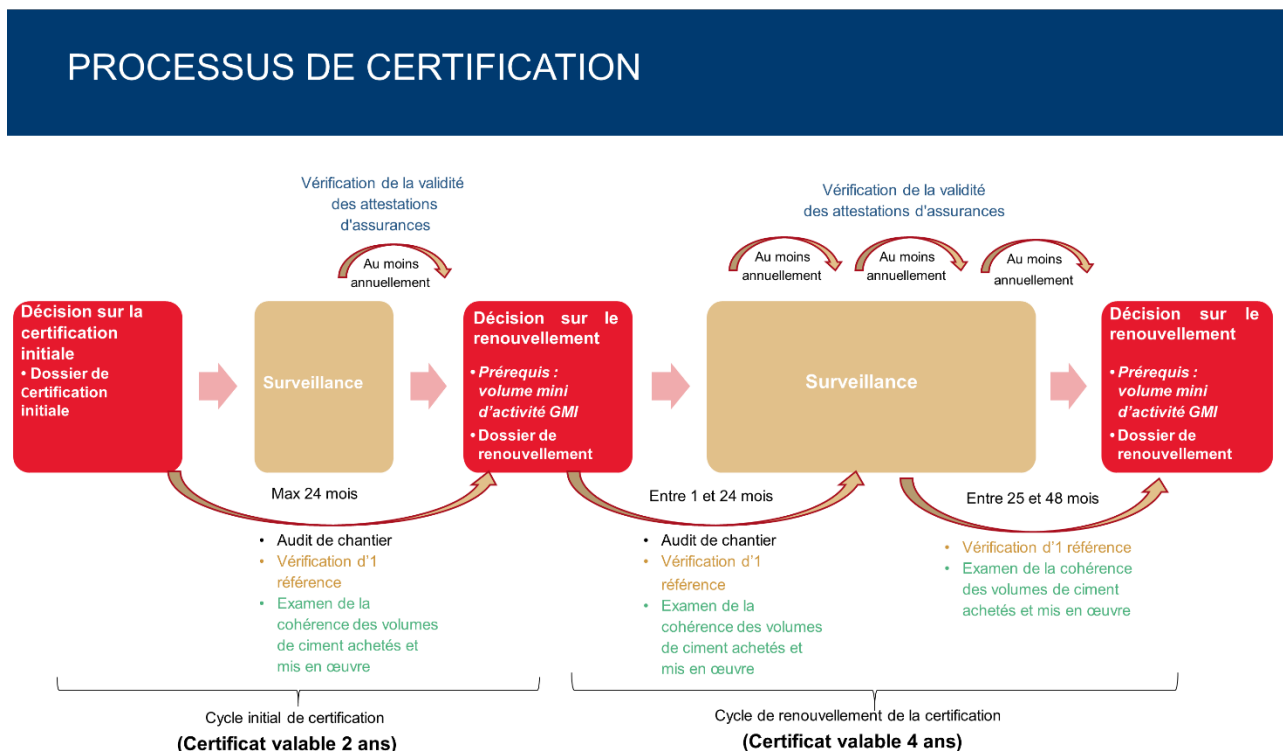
PROCESSUS DE CERTIFICATION

Vérification de la validité des attestations d'assurances

Au moins annuellement

Vérification de la validité des attestations d'assurances

Au moins annuellement

Au moins annuellement

Au moins annuellement

Décision sur la certification initiale
• Dossier de Certification initiale

Surveillance

Décision sur le renouvellement
• Prérequis : volume mini d'activité GMI
• Dossier de renouvellement

Surveillance

Décision sur le renouvellement
• Prérequis : volume mini d'activité GMI
• Dossier de renouvellement

Max 24 mois

Entre 1 et 24 mois

Entre 25 et 48 mois

• Audit de chantier
• Vérification d'1 référence
• Examen de la cohérence des volumes de ciment achetés et mis en œuvre

• Audit de chantier
• Vérification d'1 référence
• Examen de la cohérence des volumes de ciment achetés et mis en œuvre

• Vérification d'1 référence
• Examen de la cohérence des volumes de ciment achetés et mis en œuvre

Cycle initial de certification
(Certificat valable 2 ans)

Cycle de renouvellement de la certification
(Certificat valable 4 ans)